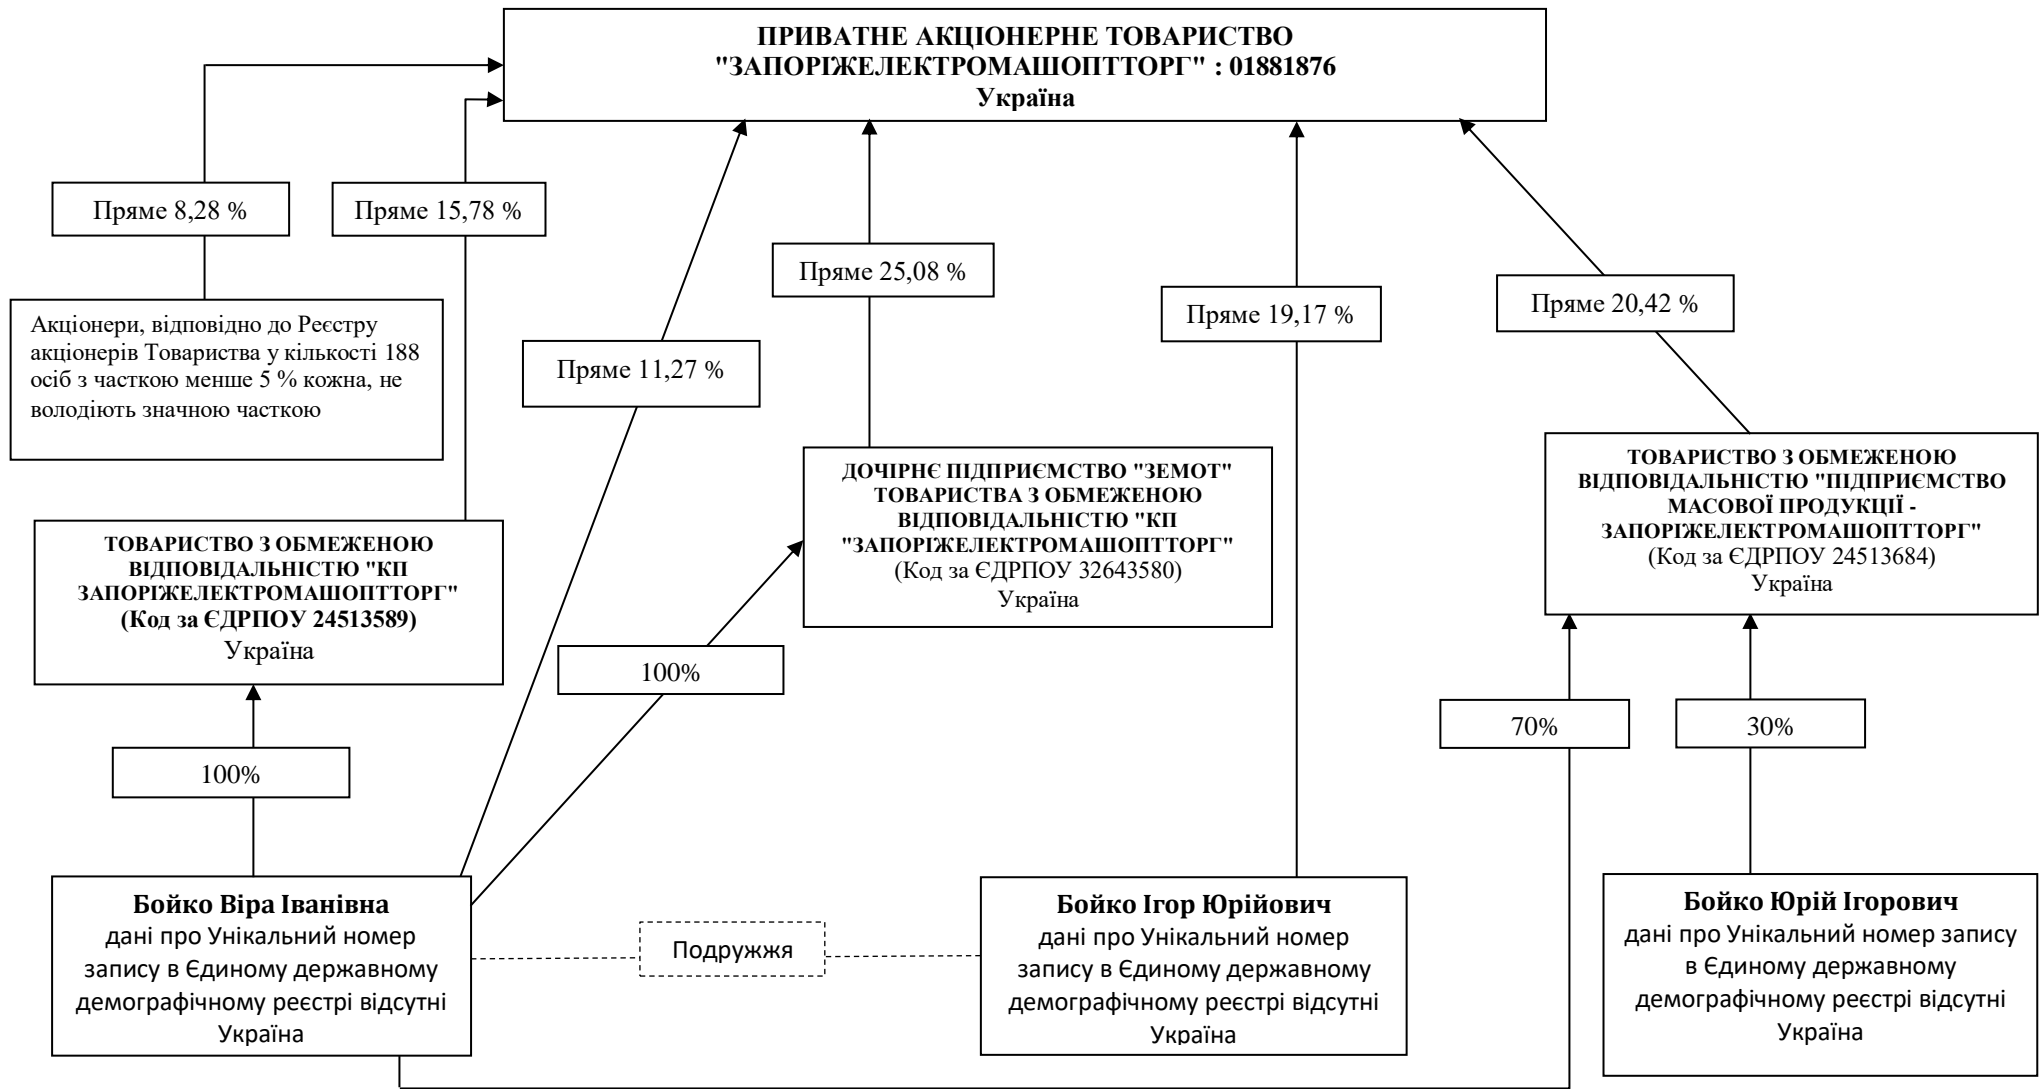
ПРИВАТНЕ АКЦІОНЕРНЕ ТОВАРИСТВО "ЗАПОРІЖЕЛЕКТРОМАШОПТТОРГ" : 01881876
Україна

Пряме 8,28 %

Пряме 15,78 %

Акціонери, відповідно до Реєстру акціонерів Товариства у кількості 188 осіб з часткою менше 5 % кожна, не володіють значною часткою

Пряме 11,27 %

Пряме 25,08 %

Пряме 19,17 %

Пряме 20,42 %

ДОЧІРНЄ ПІДПРИЄМСТВО "ЗЕМОТ" ТОВАРИСТВА З ОБМЕЖЕНОЮ ВІДПОВІДАЛЬНІСТЮ "КП "ЗАПОРІЖЕЛЕКТРОМАШОПТТОРГ"
(Код за ЄДРПОУ 32643580)
Україна

ТОВАРИСТВО З ОБМЕЖЕНОЮ ВІДПОВІДАЛЬНІСТЮ "ПІДПРИЄМСТВО МАСОВОЇ ПРОДУКЦІЇ - ЗАПОРІЖЕЛЕКТРОМАШОПТТОРГ"
(Код за ЄДРПОУ 24513684)
Україна

ТОВАРИСТВО З ОБМЕЖЕНОЮ ВІДПОВІДАЛЬНІСТЮ "КП ЗАПОРІЖЕЛЕКТРОМАШОПТТОРГ"
(Код за ЄДРПОУ 24513589)
Україна

100%

100%

70%

30%

Бойко Віра Іванівна
дані про Унікальний номер запису в Єдиному державному демографічному реєстрі відсутні
Україна

Подружжя

Бойко Ігор Юрійович
дані про Унікальний номер запису в Єдиному державному демографічному реєстрі відсутні
Україна

Бойко Юрій Ігорович
дані про Унікальний номер запису в Єдиному державному демографічному реєстрі відсутні
Україна